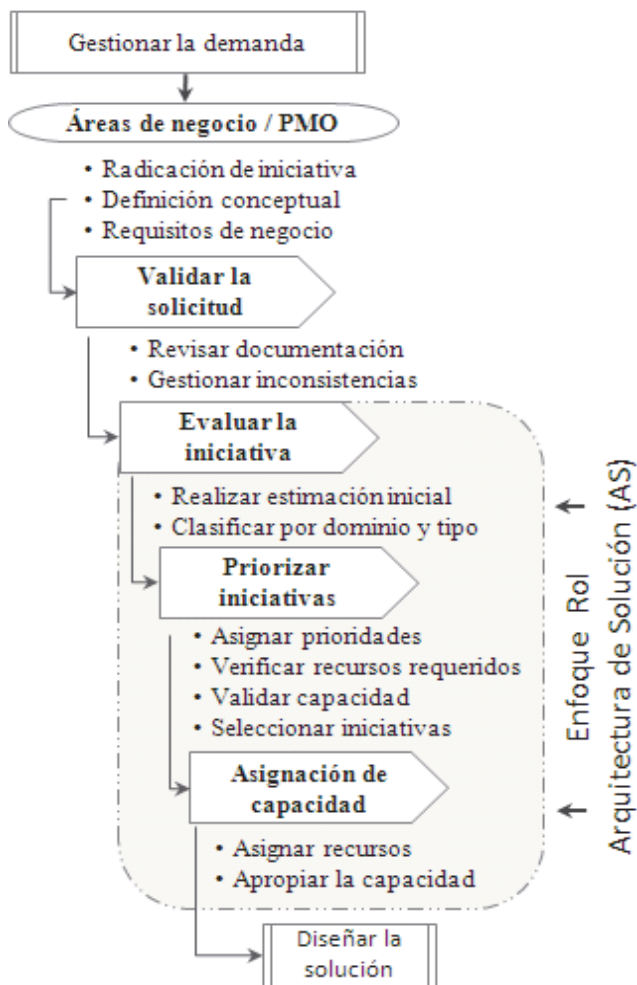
Gestionar la demanda

Áreas de negocio / PMO

• Radicación de iniciativa
• Definición conceptual
• Requisitos de negocio

Validar la solicitud

• Revisar documentación
• Gestionar inconsistencias

Evaluar la iniciativa

• Realizar estimación inicial
• Clasificar por dominio y tipo

Priorizar iniciativas

• Asignar prioridades
• Verificar recursos requeridos
• Validar capacidad
• Seleccionar iniciativas

Asignación de capacidad

• Asignar recursos
• Apropiar la capacidad

Diseñar la solución

Enfoque Rol Arquitectura de Solución (AS)